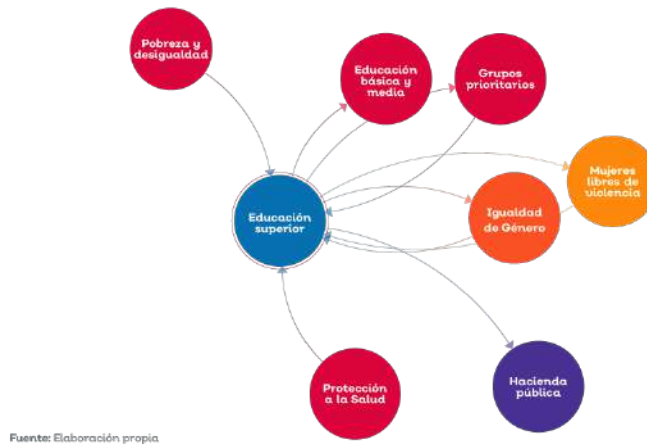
Pobreza y desigualdad

Educación básica y media

Grupos prioritarios

Mujeres libres de violencia

Educación superior

Igualdad de Género

Protección a la Salud

Hacienda pública

Fuente: Elaboración propia